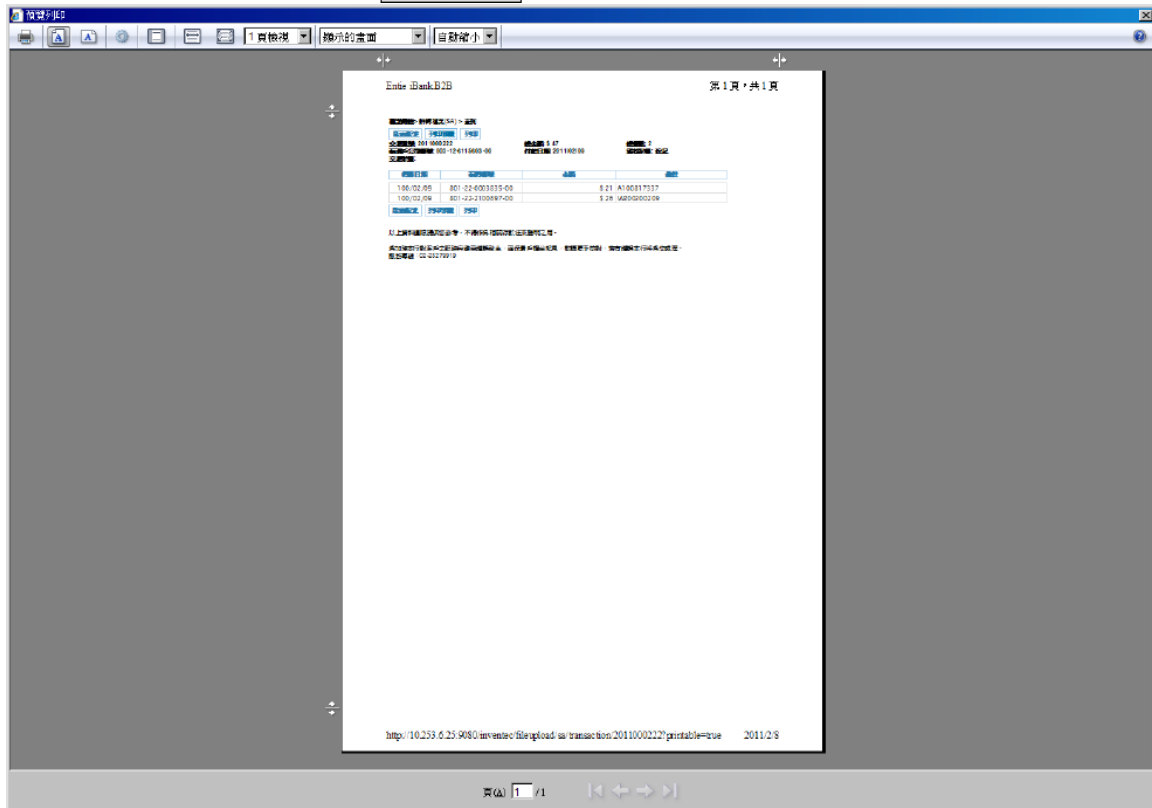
預覽列印

1頁檢視 | 顯示的畫面 | 自動縮小

Entie iBank B2B

第1頁，共1頁

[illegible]

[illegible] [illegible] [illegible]

| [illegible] | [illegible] | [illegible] | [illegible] |
|---|---|---|---|
| 100/02/09 | 801-22-6003835-00 | $ 21 | A100817337 |
| 100/02/09 | 801-22-2100697-00 | $ 26 | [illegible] |

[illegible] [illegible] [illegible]

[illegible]

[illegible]

http://10.253.6.25:9080/inventec/file/upload/sa/transaction/2011000222?printable=true

2011/2/8

頁(A) 1 /1